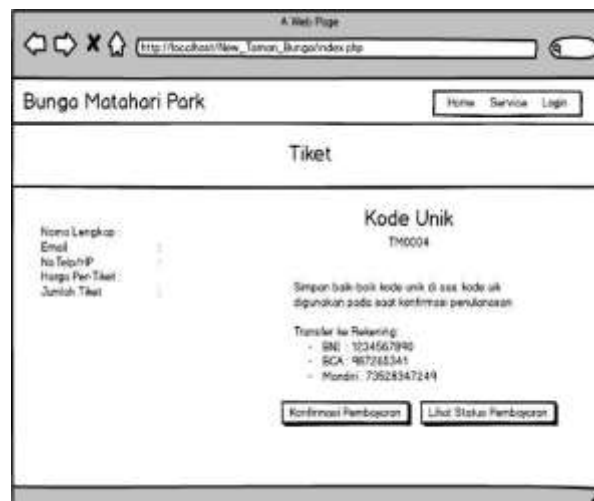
A Web Page

http://localhost/New_Taman_Bunga/index.php

Bunga Matahari Park

Home Service Login

Tiket

Nama Lengkap :
Email :
No Telp/HP :
Harga Per-Tiket :
Jumlah Tiket :

Kode Unik

TM0004

Simpan baik-baik kode unik di sas, kode uik digunakan pada saat konfirmasi penulanasan

Transfer ke Rekening:
- BNI : 1234567890
- BCA : 987265341
- Mandiri : 73528347249

Konfirmasi Pembayaran

Lihat Status Pembayaran